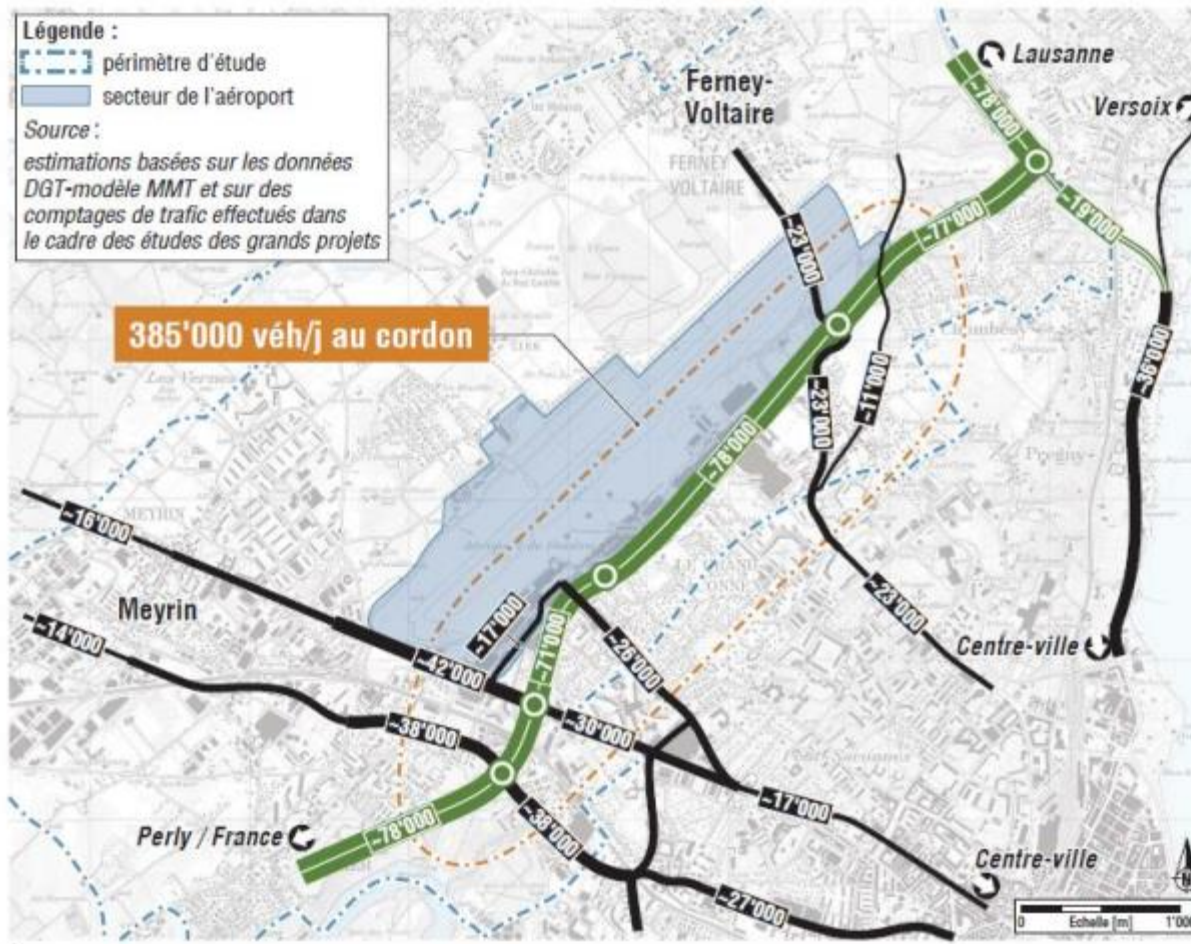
Légende :
périmètre d'étude
secteur de l'aéroport
Source :
estimations basées sur les données DGT-modèle MMT et sur des comptages de trafic effectués dans le cadre des études des grands projets

385'000 véh/j au cordon

Ferney-Voltaire
FERNEY VOLTAIRE
Lausanne
Versoix
~78'000
~19'000
~77'000
~23'000
~36'000
~11'000
~23'000
~78'000
~16'000
Meyrin
~14'000
~17'000
~71'000
~26'000
~23'000
~42'000
~38'000
~30'000
~17'000
~38'000
~78'000
~27'000
Perly / France
Centre-ville
Centre-ville
0
Echelle [m]
1'00